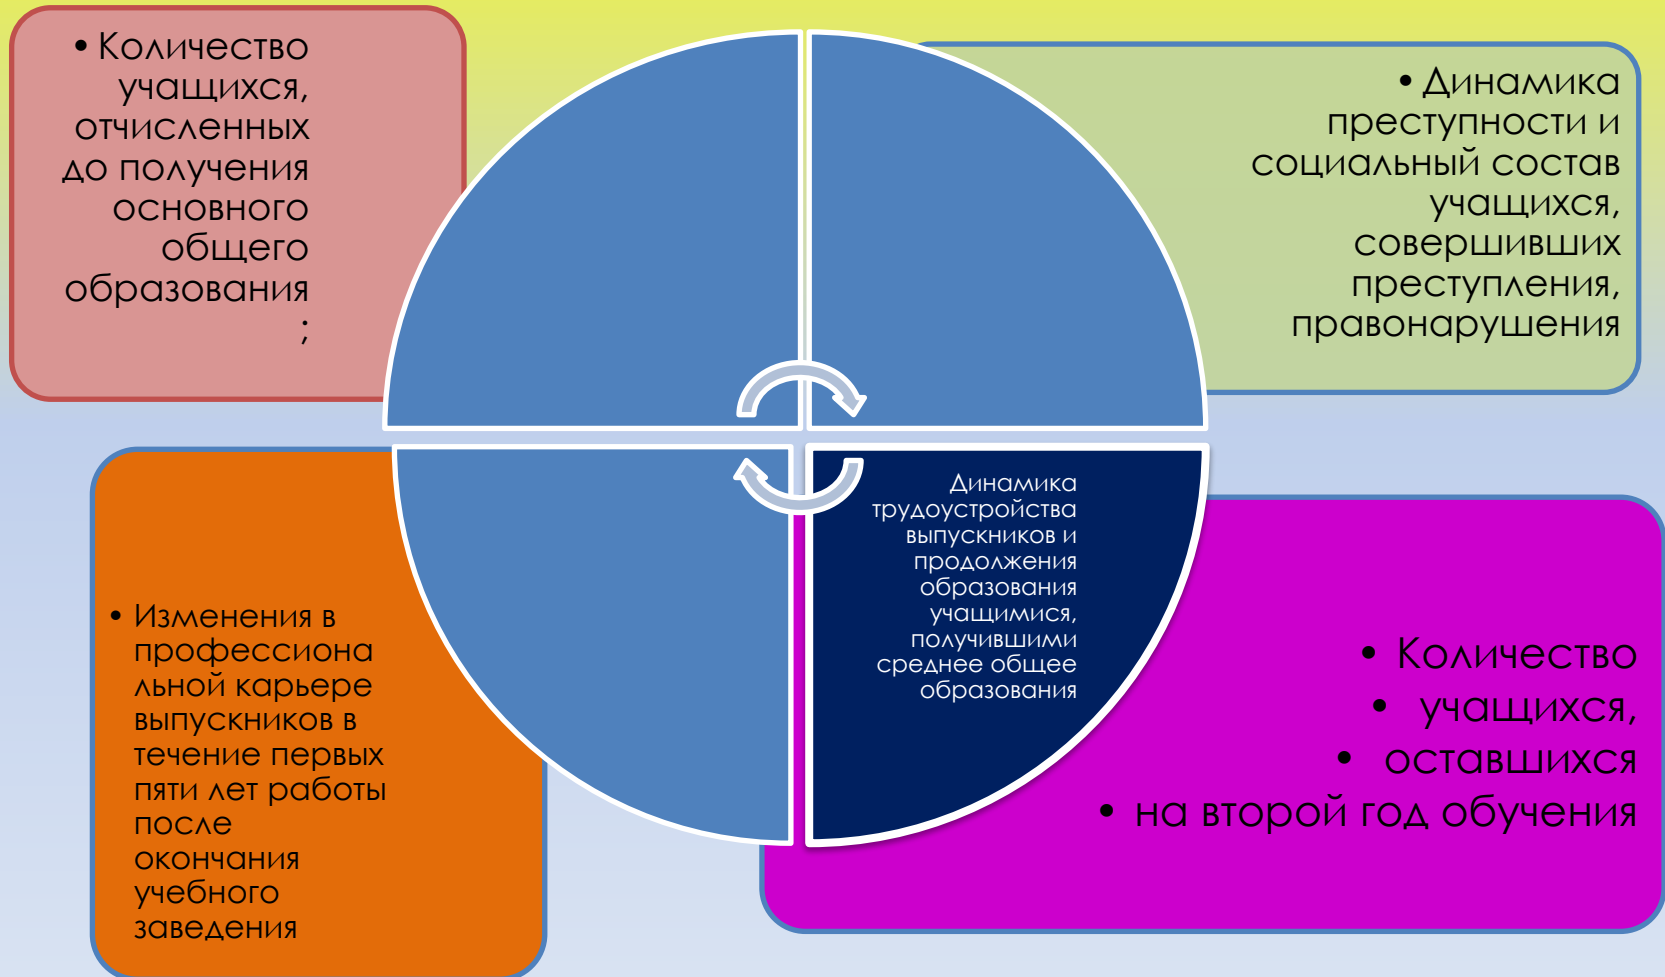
• Количество учащихся, отчисленных до получения основного общего образования ;

• Динамика преступности и социальный состав учащихся, совершивших преступления, правонарушения

Динамика трудоустройства выпускников и продолжения образования учащимися, получившими среднее общее образования

• Изменения в профессиональной карьере выпускников в течение первых пяти лет работы после окончания учебного заведения

• Количество
• учащихся,
• оставшихся
• на второй год обучения